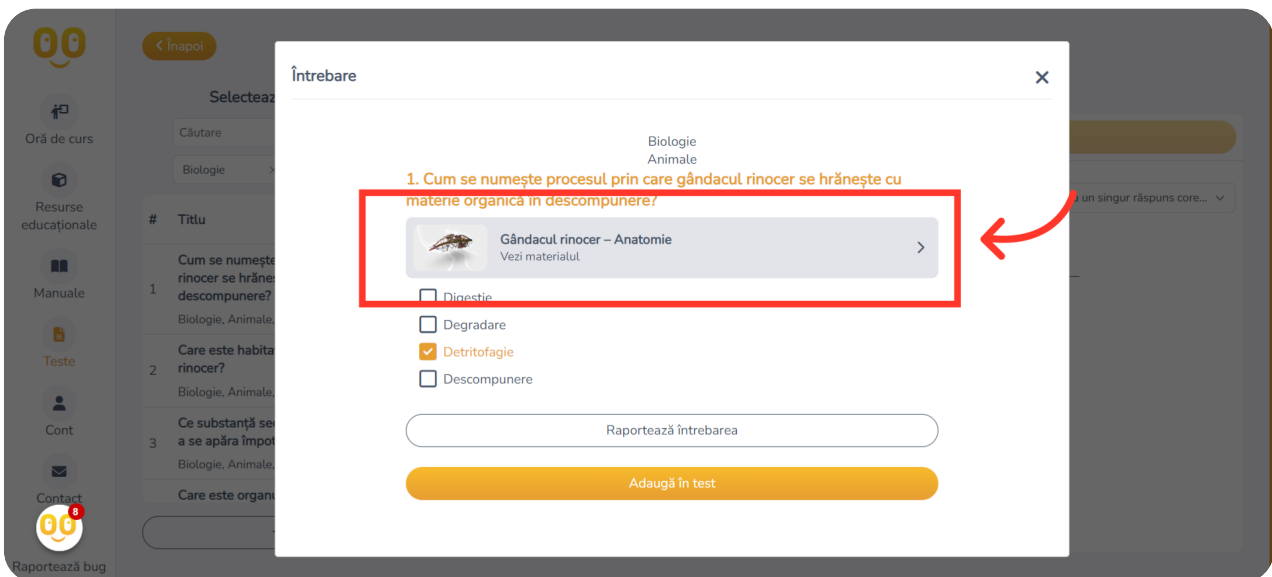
Înapoi

Oră de curs
Resurse educaționale
Manuale
Teste
Cont
Contact
Raportează bug
8

Selecteaz
Căutare
Biologie

| # | Titlu |
|---|---|
| 1 | Cum se numește rinocer se hrănes descompunere? Biologie, Animale, |
| 2 | Care este habita rinocer? Biologie, Animale, |
| 3 | Ce substanță sec a se apăra împot Biologie, Animale, |
| | Care este organu |

un singur răspuns core...

Întrebare

Biologie
Animale

1. Cum se numește procesul prin care gândacul rinocer se hrănește cu materie organică în descompunere?

Gândacul rinocer – Anatomie
Vezi materialul

Digestie
Degradare
Detritofagie
Descompunere

Raportează întrebarea

Adaugă în test